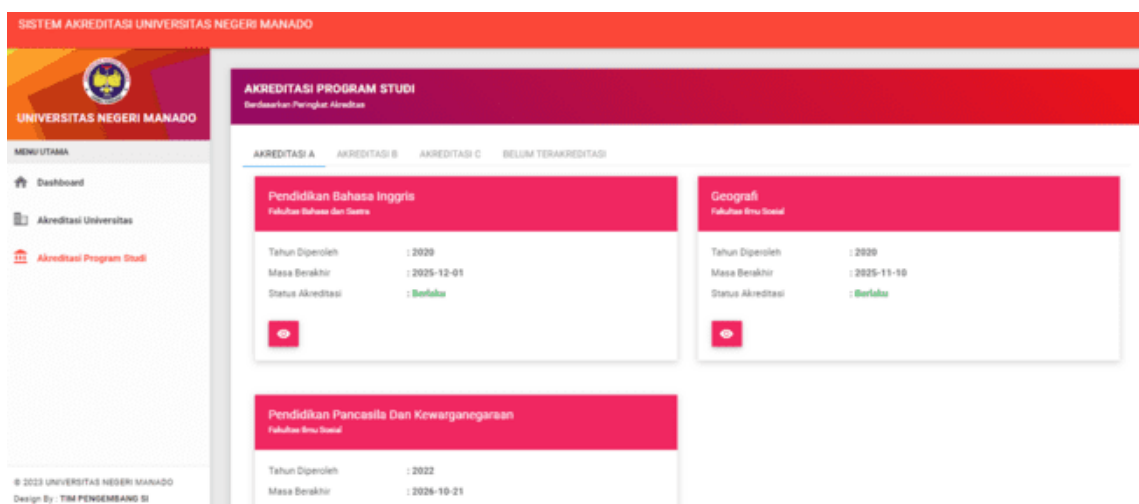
SISTEM AKREDITASI UNIVERSITAS NEGERI MANADO

UNIVERSITAS NEGERI MANADO

MENU UTAMA

Dashboard

Akreditasi Universitas

Akreditasi Program Studi

© 2023 UNIVERSITAS NEGERI MANADO
Design By : TIM PENGEMBANG SI

AKREDITASI PROGRAM STUDI
Berdasarkan Peringkat Akreditas

AKREDITASI A AKREDITASI B AKREDITASI C BELUM TERAKREDITASI

Pendidikan Bahasa Inggris
Fakultas Bahasa dan Sastra

Tahun Diperoleh : 2020
Masa Berakhir : 2025-12-01
Status Akreditasi : Berlaku

Geografi
Fakultas Ilmu Sosial

Tahun Diperoleh : 2020
Masa Berakhir : 2025-11-10
Status Akreditasi : Berlaku

Pendidikan Pancasila Dan Kewarganegaraan
Fakultas Ilmu Sosial

Tahun Diperoleh : 2022
Masa Berakhir : 2026-10-21